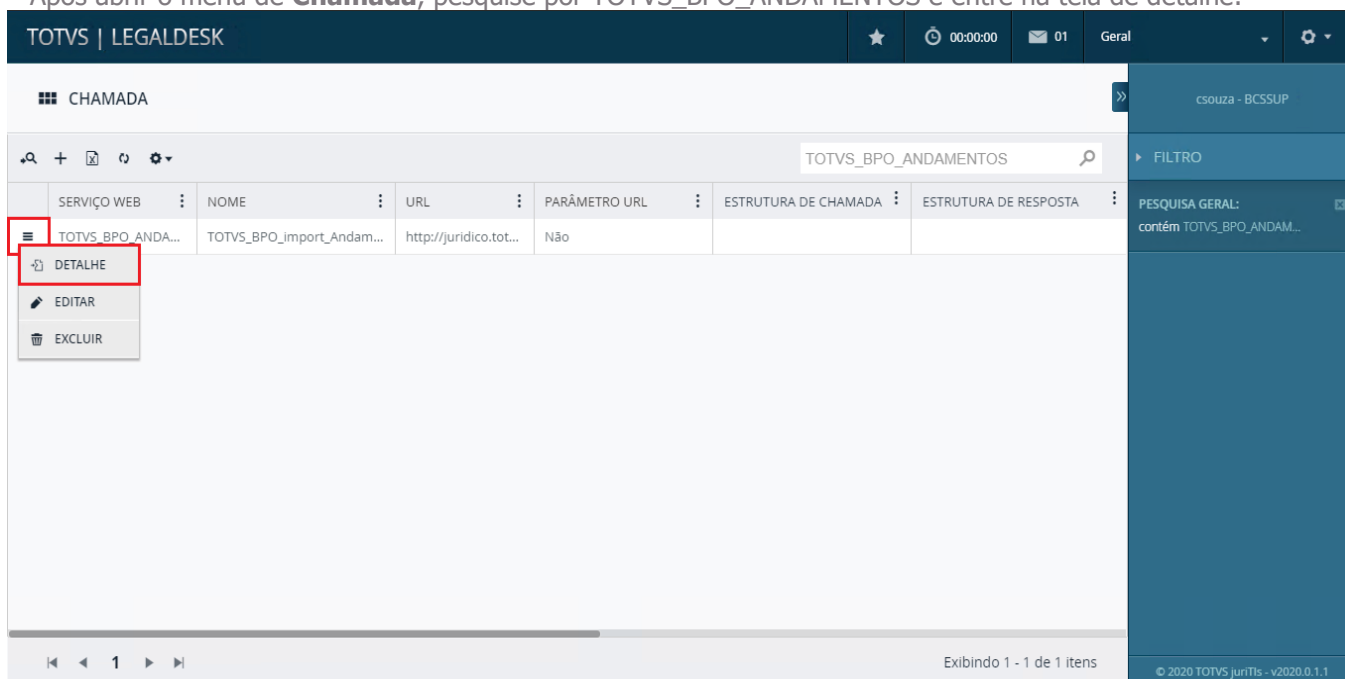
Após abrir o menu de **Chamada**, pesquise por TOTVS_BPO_ANDAMENTOS e entre na tela de detalhe.

TOTVS | LEGALDESK

00:00:00 01 Geral

CHAMADA

csouza - BCSSUP

TOTVS_BPO_ANDAMENTOS

FILTRO

| SERVIÇO WEB | NOME | URL | PARÂMETRO URL | ESTRUTURA DE CHAMADA | ESTRUTURA DE RESPOSTA |
|---|---|---|---|---|---|
| TOTVS_BPO_ANDA... | TOTVS_BPO_import_Andam... | http://juridico.tot... | Não | | |

DETALHE
EDITAR
EXCLUIR

PESQUISA GERAL:
contém TOTVS_BPO_ANDAM...

1

Exibindo 1 - 1 de 1 itens

© 2020 TOTVS juriTIs - v2020.0.1.1